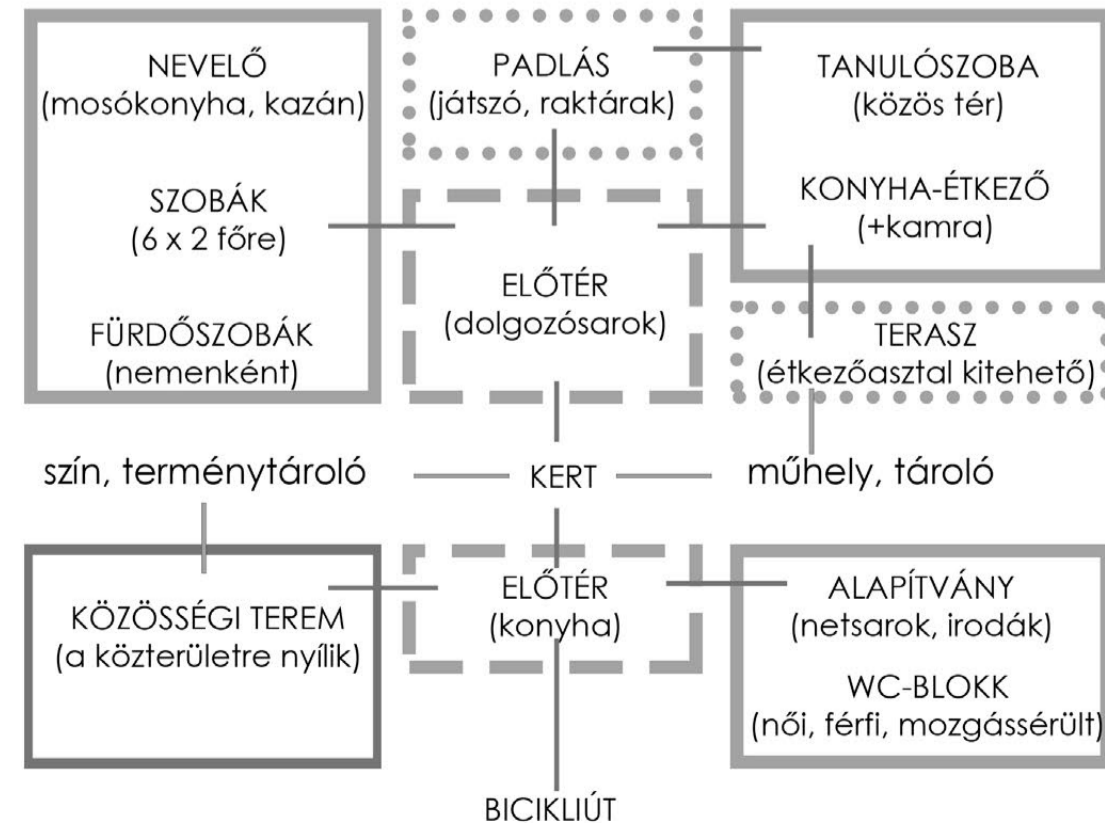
NEVELŐ
(mosókonyha, kazán)

SZOBÁK
(6 x 2 főre)

FÜRDŐSZOBÁK
(nemenként)

PADLÁS
(játszó, raktárak)

ELŐTÉR
(dolgozósarok)

TANULÓSZOBA
(közös tér)

KONYHA-ÉTKEZŐ
(+kamra)

TERASZ
(étkezőasztal kitehető)

szín, terménytároló

KERT

műhely, tároló

KÖZÖSSÉGI TEREM
(a közterületre nyílik)

ELŐTÉR
(konyha)

ALAPÍTVÁNY
(netsarok, irodák)

WC-BLOKK
(női, férfi, mozgássérült)

BICIKLIÚT